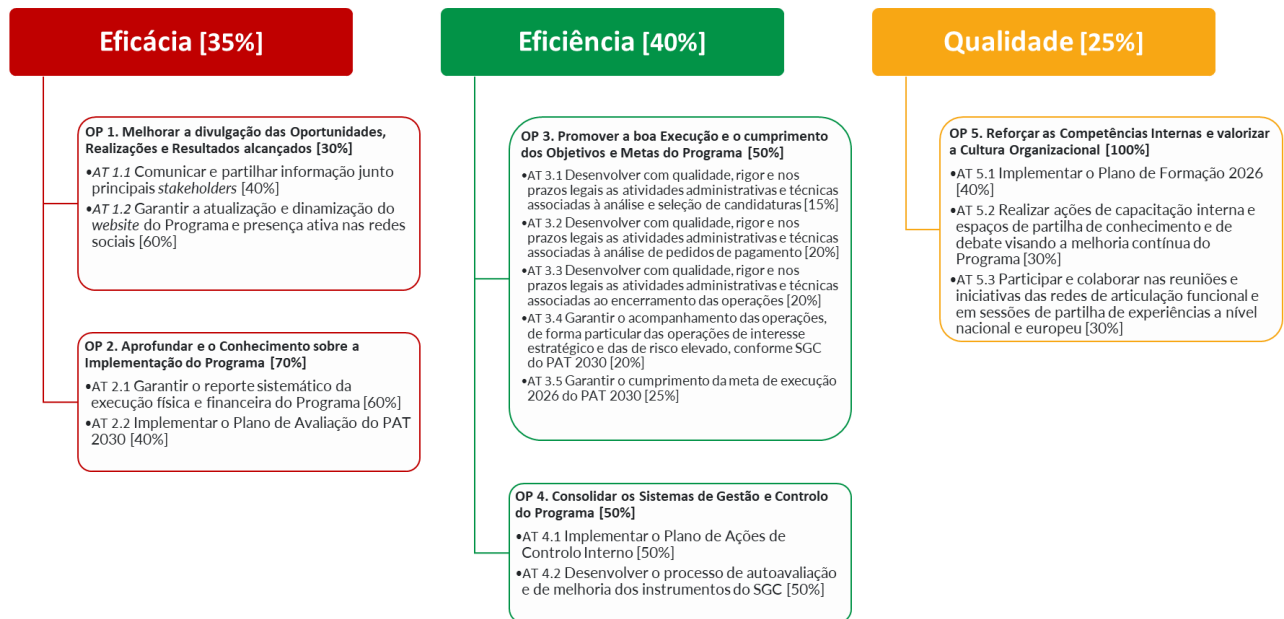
Eficácia [35%]

OP 1. Melhorar a divulgação das Oportunidades, Realizações e Resultados alcançados [30%]
•AT 1.1 Comunicar e partilhar informação junto principais stakeholders [40%]
•AT 1.2 Garantir a atualização e dinamização do website do Programa e presença ativa nas redes sociais [60%]

OP 2. Aprofundar e o Conhecimento sobre a Implementação do Programa [70%]
•AT 2.1 Garantir o reporte sistemático da execução física e financeira do Programa [60%]
•AT 2.2 Implementar o Plano de Avaliação do PAT 2030 [40%]

Eficiência [40%]

OP 3. Promover a boa Execução e o cumprimento dos Objetivos e Metas do Programa [50%]
•AT 3.1 Desenvolver com qualidade, rigor e nos prazos legais as atividades administrativas e técnicas associadas à análise e seleção de candidaturas [15%]
•AT 3.2 Desenvolver com qualidade, rigor e nos prazos legais as atividades administrativas e técnicas associadas à análise de pedidos de pagamento [20%]
•AT 3.3 Desenvolver com qualidade, rigor e nos prazos legais as atividades administrativas e técnicas associadas ao encerramento das operações [20%]
•AT 3.4 Garantir o acompanhamento das operações, de forma particular das operações de interesse estratégico e das de risco elevado, conforme SGC do PAT 2030 [20%]
•AT 3.5 Garantir o cumprimento da meta de execução 2026 do PAT 2030 [25%]

OP 4. Consolidar os Sistemas de Gestão e Controlo do Programa [50%]
•AT 4.1 Implementar o Plano de Ações de Controlo Interno [50%]
•AT 4.2 Desenvolver o processo de autoavaliação e de melhoria dos instrumentos do SGC [50%]

Qualidade [25%]

OP 5. Reforçar as Competências Internas e valorizar a Cultura Organizacional [100%]
•AT 5.1 Implementar o Plano de Formação 2026 [40%]
•AT 5.2 Realizar ações de capacitação interna e espaços de partilha de conhecimento e de debate visando a melhoria contínua do Programa [30%]
•AT 5.3 Participar e colaborar nas reuniões e iniciativas das redes de articulação funcional e em sessões de partilha de experiências a nível nacional e europeu [30%]